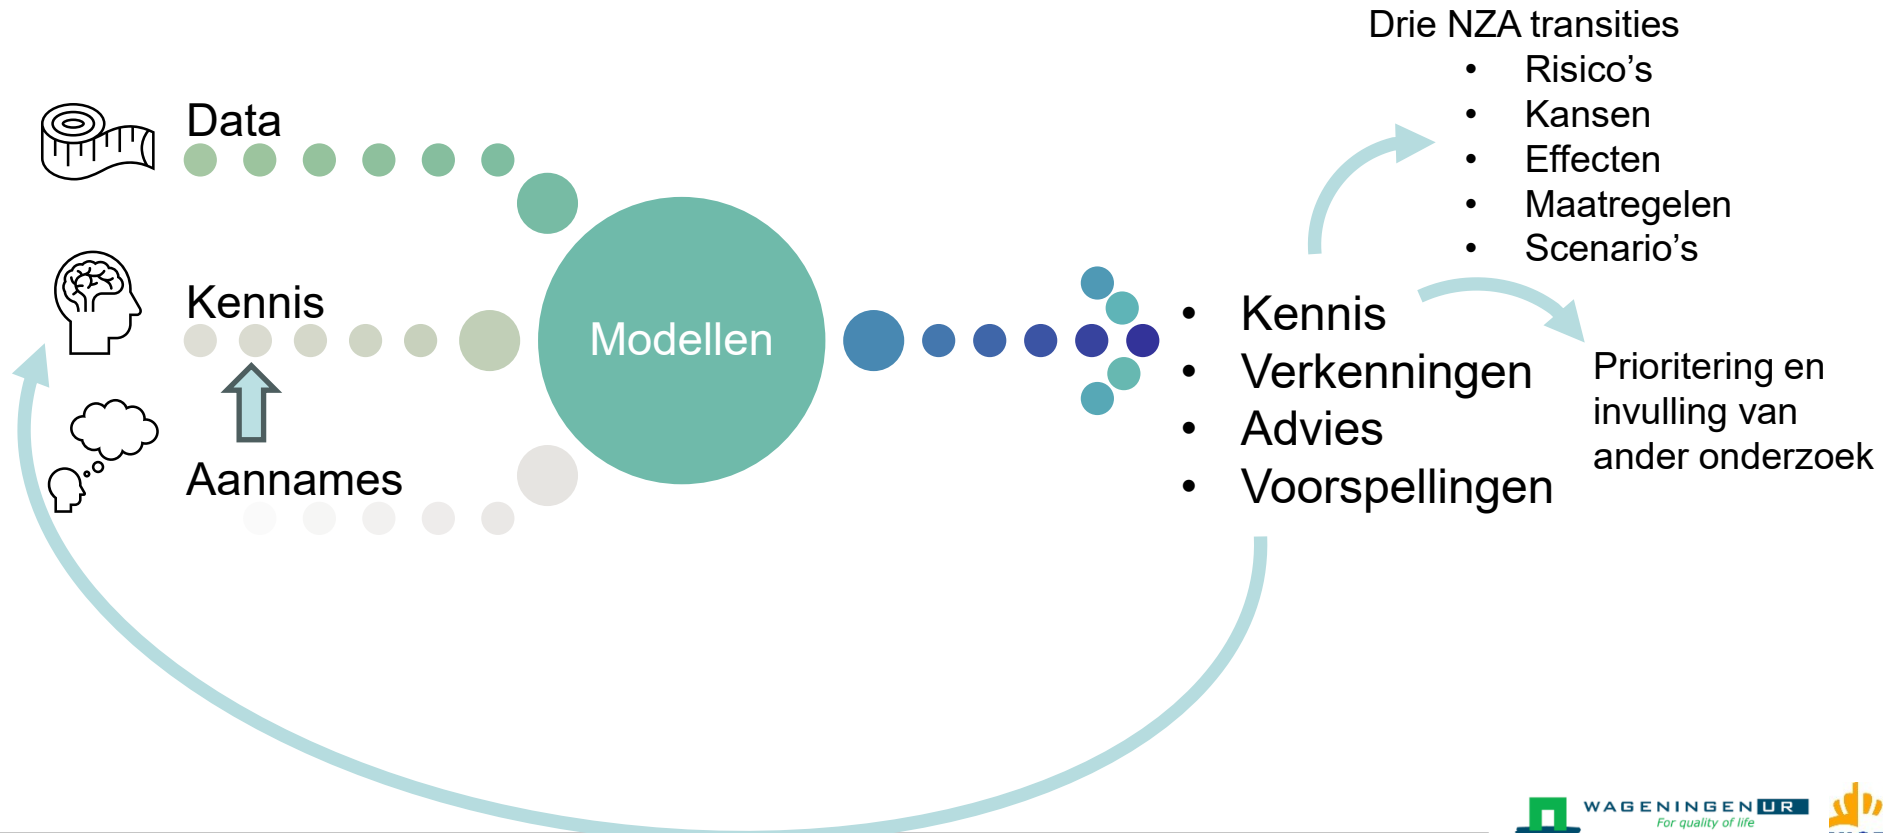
Data

Kennis

Aannames

Modellen

Drie NZA transities
- Risico’s
- Kansen
- Effecten
- Maatregelen
- Scenario’s

- Kennis
- Verkenningen
- Advies
- Voorspellingen

Prioritering en invulling van ander onderzoek

WAGENINGEN UR
For quality of life